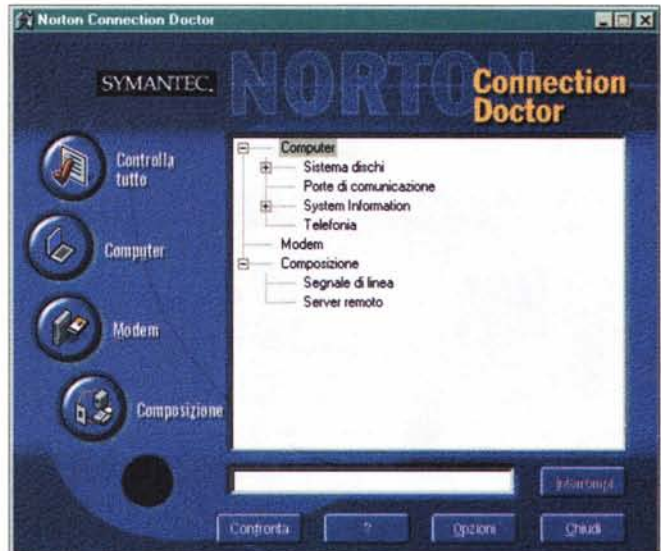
Norton Connection Doctor

SYMANTEC.

NORTON

Connection Doctor

Controlla tutto

Computer

Modem

Composizione

Computer
Sistema dischi
Porte di comunicazione
System Information
Telefonia
Modem
Composizione
Segnale di linea
Server remoto

Interrompi

Confronta

?

Opzioni

Chiudi